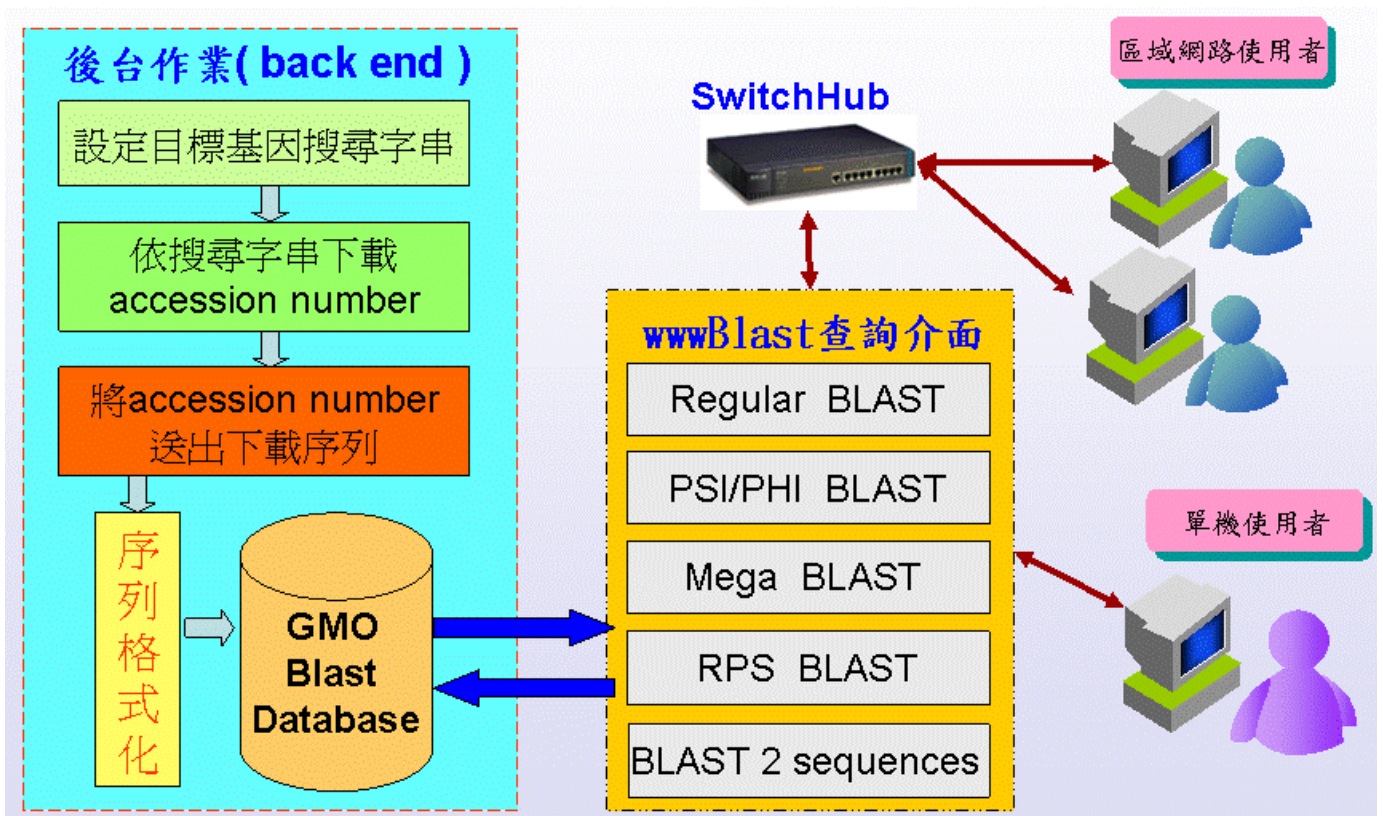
後台作業( back end )

設定目標基因搜尋字串

依搜尋字串下載 accession number

將accession number 送出下載序列

序列格式化

GMO Blast Database

SwitchHub

區域網路使用者

wwwBlast查詢介面

Regular BLAST

PSI/PHI BLAST

Mega BLAST

RPS BLAST

BLAST 2 sequences

單機使用者